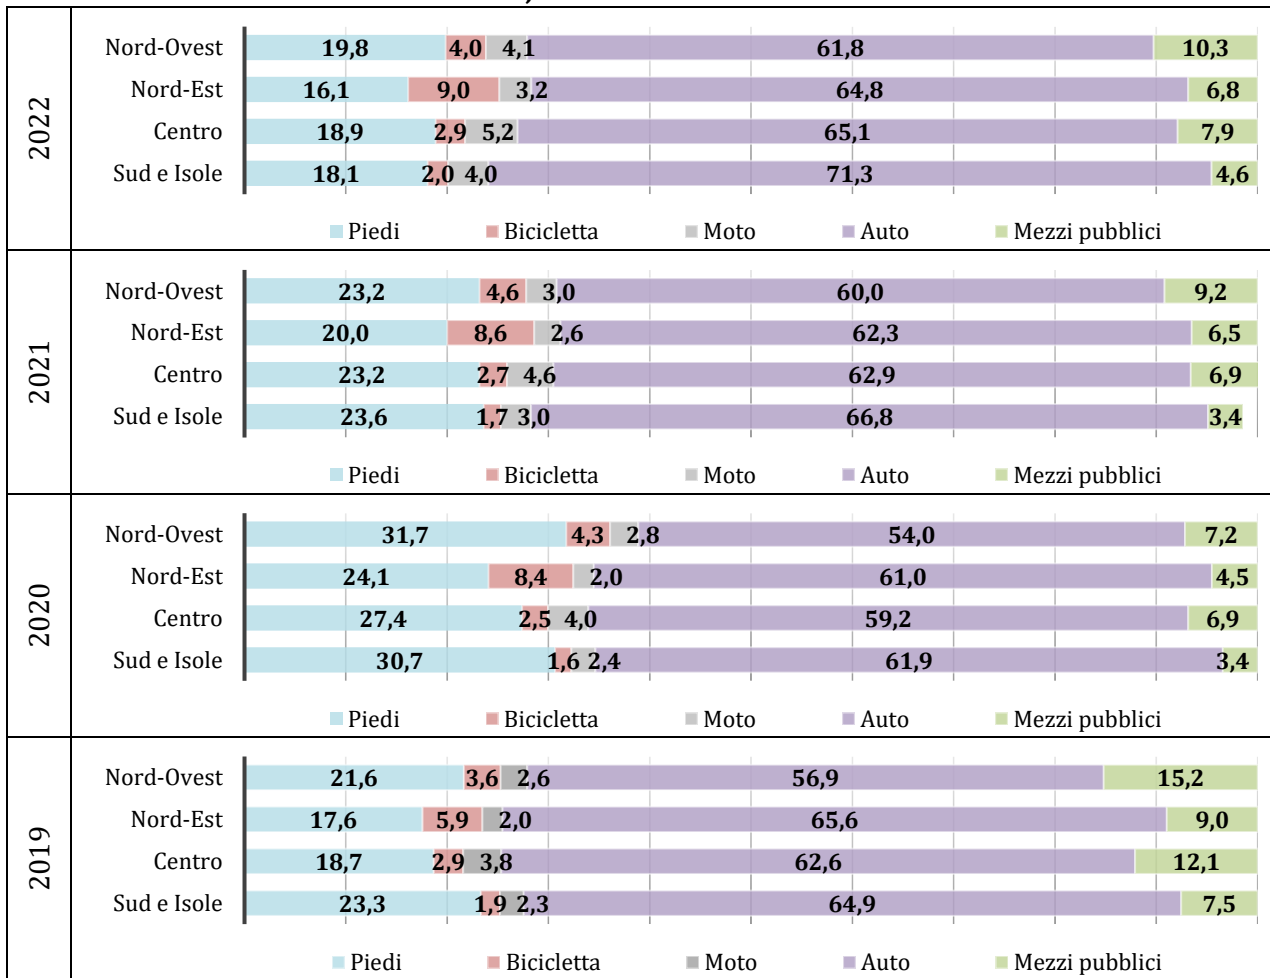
| | | Piedi | Bicicletta | Moto | Auto | Mezzi pubblici |
|---|---|---|---|---|---|---|
| 2022 | Nord-Ovest | 19,8 | 4,0 | 4,1 | 61,8 | 10,3 |
| | Nord-Est | 16,1 | 9,0 | 3,2 | 64,8 | 6,8 |
| | Centro | 18,9 | 2,9 | 5,2 | 65,1 | 7,9 |
| | Sud e Isole | 18,1 | 2,0 | 4,0 | 71,3 | 4,6 |
| 2021 | Nord-Ovest | 23,2 | 4,6 | 3,0 | 60,0 | 9,2 |
| | Nord-Est | 20,0 | 8,6 | 2,6 | 62,3 | 6,5 |
| | Centro | 23,2 | 2,7 | 4,6 | 62,9 | 6,9 |
| | Sud e Isole | 23,6 | 1,7 | 3,0 | 66,8 | 3,4 |
| 2020 | Nord-Ovest | 31,7 | 4,3 | 2,8 | 54,0 | 7,2 |
| | Nord-Est | 24,1 | 8,4 | 2,0 | 61,0 | 4,5 |
| | Centro | 27,4 | 2,5 | 4,0 | 59,2 | 6,9 |
| | Sud e Isole | 30,7 | 1,6 | 2,4 | 61,9 | 3,4 |
| 2019 | Nord-Ovest | 21,6 | 3,6 | 2,6 | 56,9 | 15,2 |
| | Nord-Est | 17,6 | 5,9 | 2,0 | 65,6 | 9,0 |
| | Centro | 18,7 | 2,9 | 3,8 | 62,6 | 12,1 |
| | Sud e Isole | 23,3 | 1,9 | 2,3 | 64,9 | 7,5 |

Piedi Bicicletta Moto Auto Mezzi pubblici